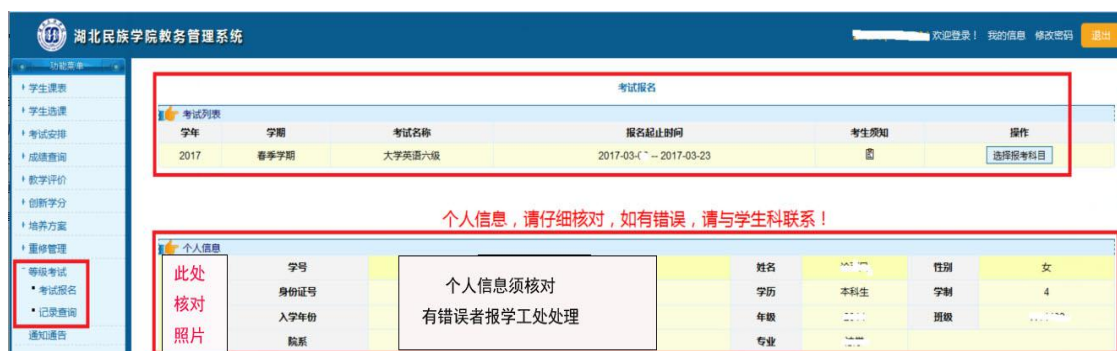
湖北民族学院教务管理系统

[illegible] 欢迎登录！ 我的信息 修改密码 退出

功能菜单

学生课表
学生选课
考试安排
成绩查询
教学评价
创新学分
培养方案
重修管理
等级考试
考试报名
记录查询
通知通告

考试报名

考试列表

| 学年 | 学期 | 考试名称 | 报名起止时间 | 考生须知 | 操作 |
|---|---|---|---|---|---|
| 2017 | 春季学期 | 大学英语六级 | 2017-03-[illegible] -- 2017-03-23 | | 选择报考科目 |

个人信息，请仔细核对，如有错误，请与学生科联系！

个人信息

此处核对照片

| 学号 | | 姓名 | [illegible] | 性别 | 女 |
|---|---|---|---|---|---|
| 身份证号 | | 学历 | 本科生 | 学制 | 4 |
| 入学年份 | | 年级 | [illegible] | 班级 | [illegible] |
| 院系 | | 专业 | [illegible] | | |

个人信息须核对
有错误者报学工处处理